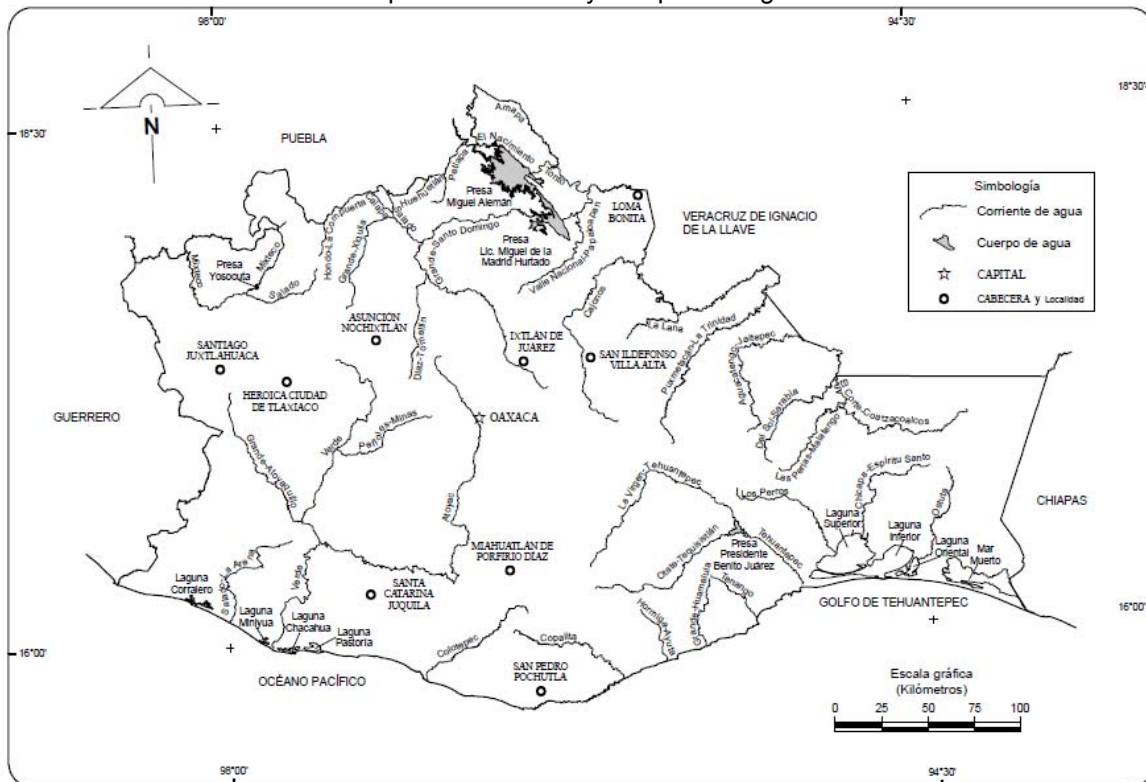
96°00'
94°30'
18°30'
18°30'
N
PUEBLA
Amapa
El Nacimiento
Tonto
Petlapa
Huehuetlán
Presa Miguel Alemán
LOMA BONITA
Presa Lic. Miguel de la Madrid Hurtado
VERACRUZ DE IGNACIO DE LA LLAVE
Santo Domingo
Valle Nacional-Papaloapan
Presa Yosocuta
Mixteco
Salado
Grande-Xiquila
Hondo-La Compuerta
ASUNCIÓN NOCHIXTLÁN
SANTIAGO JUXTLAHUACA
HEROICA CIUDAD DE TLAXIACO
IXTLÁN DE JUÁREZ
SAN ILDEFONSO VILLA ALTA
Cajonos
La Lana
Playa Vicente-La Trinidad
Jaltepec
Aguacapa
Del Sarabia
El Corte-Coatzacoalcos
Las Perlas-Malatengo
GUERRERO
Peñoles-Minas
Verde
Grande-Atoyaquillo
Atoyac
Díaz-Tomellín
OAXACA
La Virgen-Tehuantepec
Los Perros
Chicapa-Espíritu Santo
Laguna Superior
Laguna Inferior
Laguna Oriental
Mar Muerto
Ostuta
CHIAPAS
MIAHUATLÁN DE PORFIRIO DÍAZ
Osta-Tequisistlán
Presa Presidente Benito Juárez
Tehuantepec
Tenango
Laguna Corralero
La Arena
Laguna Miniyua
Laguna Chacahua
Laguna Pastoría
SANTA CATARINA JUQUILA
GOLFO DE TEHUANTEPEC
16°00'
16°00'
Colotepec
Copalita
Hormiga-Ayuta
Grande-Huamelula
OCÉANO PACÍFICO
SAN PEDRO POCHUTLA
Simbología
Corriente de agua
Cuerpo de agua
CAPITAL
CABECERA y Localidad
Escala gráfica (Kilómetros)
0 25 50 75 100
96°00'
94°30'